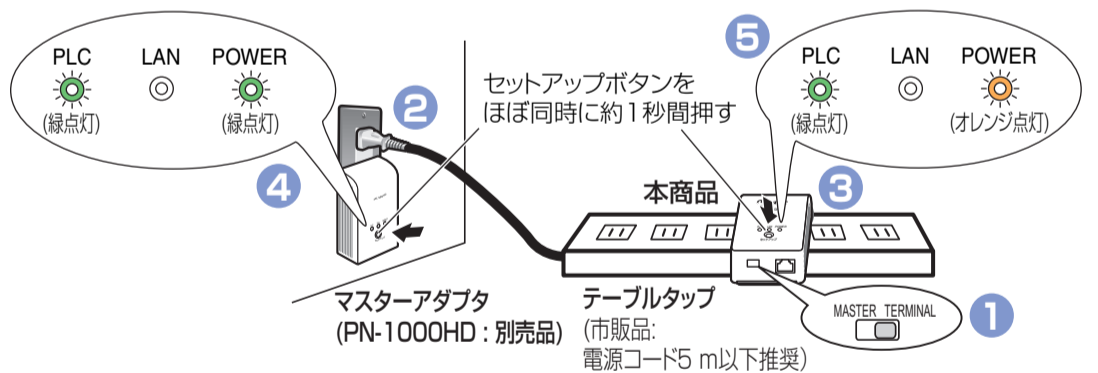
PLC
(緑点灯)
LAN
POWER
(緑点灯)

2

4

セットアップボタンを
ほぼ同時に約1秒間押す

5

PLC
(緑点灯)
LAN
POWER
(オレンジ点灯)

本商品

3

マスターアダプタ
(PN-1000HD : 別売品)

テーブルタップ
(市販品:
電源コード5 m以下推奨)

MASTER TERMINAL

1